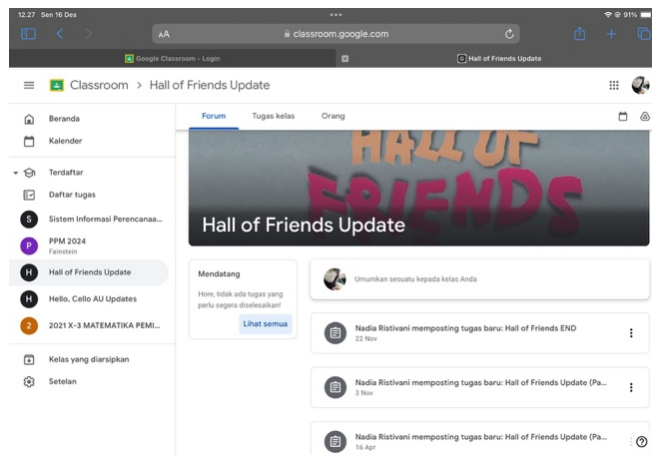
12.27 Sen 16 Des
91%
AA classroom.google.com
Google Classroom - Login
Hall of Friends Update
Classroom > Hall of Friends Update
Beranda
Kalender
Terdaftar
Daftar tugas
S Sistem Informasi Perencanaa...
P PPM 2024 Fainstein
H Hall of Friends Update
H Hello, Cello AU Updates
2 2021 X-3 MATEMATIKA PEMI...
Kelas yang diarsipkan
Setelan
Forum
Tugas kelas
Orang
HALL OF FRIENDS
Hall of Friends Update
Mendatang
Hore, tidak ada tugas yang perlu segera diselesaikan!
Lihat semua
Umumkan sesuatu kepada kelas Anda
Nadia Ristivani memposting tugas baru: Hall of Friends END
22 Nov
Nadia Ristivani memposting tugas baru: Hall of Friends Update (Pa...
3 Nov
Nadia Ristivani memposting tugas baru: Hall of Friends Update (Pa...
16 Apr